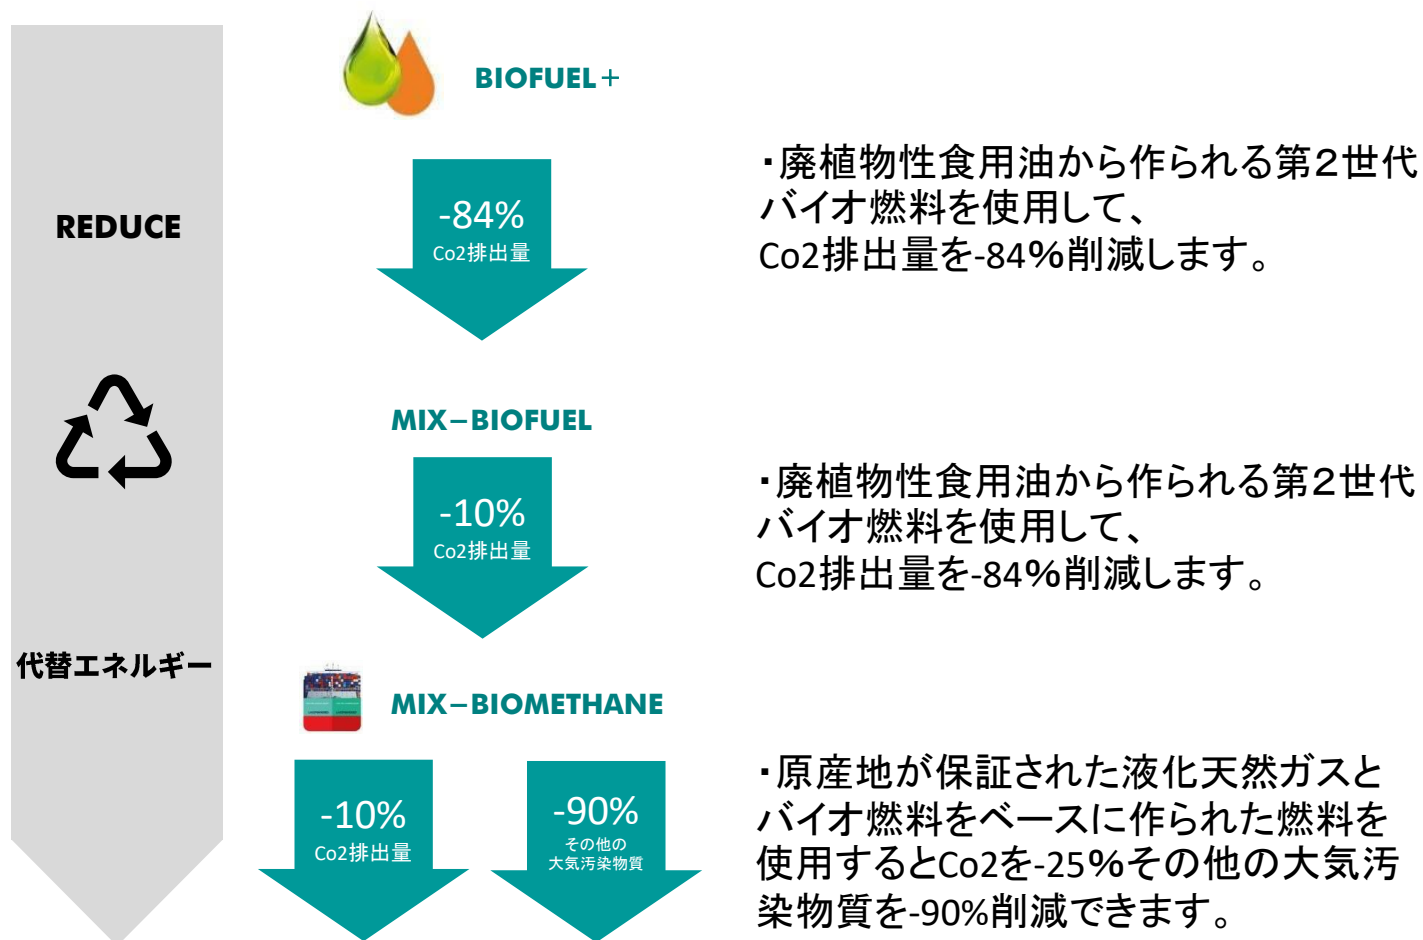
REDUCE

代替エネルギー

BIOFUEL＋

-84%
Co2排出量

・廃植物性食用油から作られる第2世代バイオ燃料を使用して、
Co2排出量を-84%削減します。

MIX−BIOFUEL

-10%
Co2排出量

・廃植物性食用油から作られる第2世代バイオ燃料を使用して、
Co2排出量を-84%削減します。

MIX−BIOMETHANE

-10%
Co2排出量

-90%
その他の
大気汚染物質

・原産地が保証された液化天然ガスとバイオ燃料をベースに作られた燃料を使用するとCo2を-25%その他の大気汚染物質を-90%削減できます。